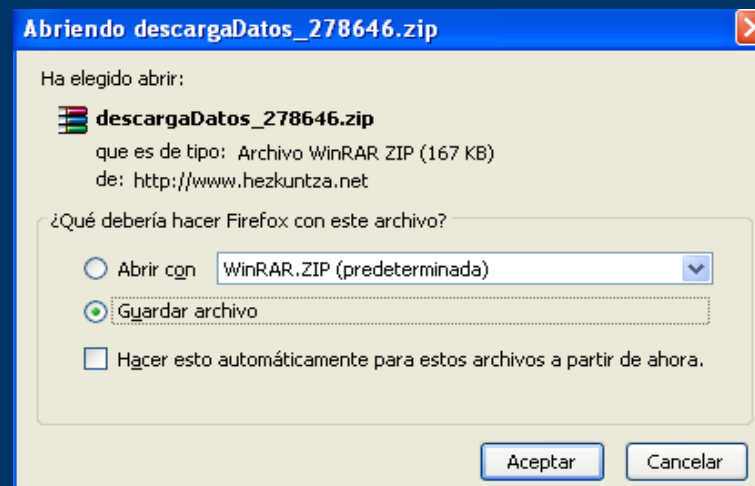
Abriendo descargaDatos_278646.zip

Ha elegido abrir:

descargaDatos_278646.zip

que es de tipo: Archivo WinRAR ZIP (167 KB)

de: http://www.hezkuntza.net

¿Qué debería hacer Firefox con este archivo?

Abrir con WinRAR.ZIP (predeterminada)

Guardar archivo

Hacer esto automáticamente para estos archivos a partir de ahora.

Aceptar Cancelar